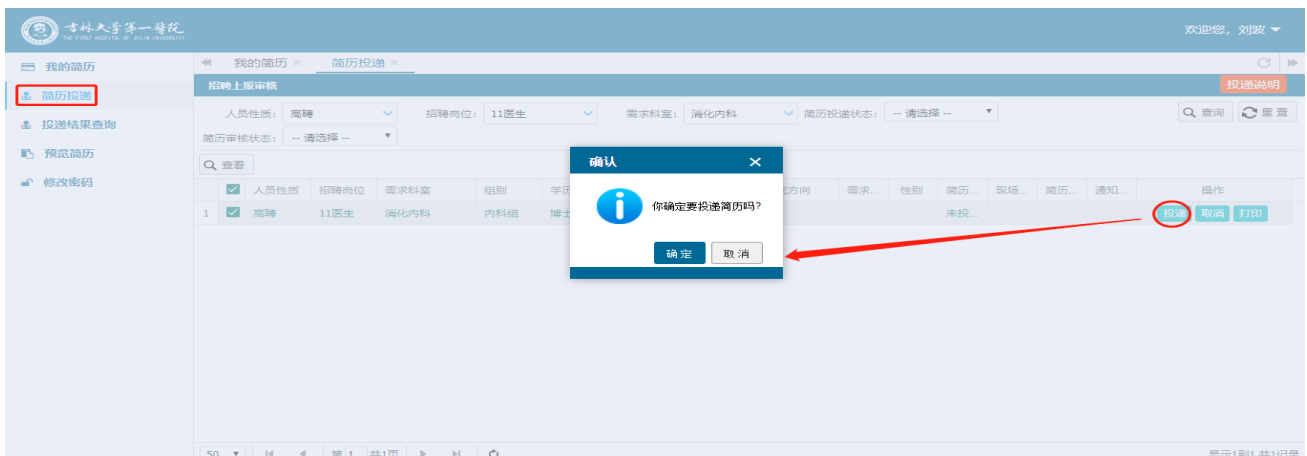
吉林大学第一医院
THE FIRST HOSPITAL OF JILIN UNIVERSITY

欢迎您，刘玻

我的简历
简历投递
投递结果查询
预览简历
修改密码

我的简历 ×
简历投递 ×

招聘上报审核
投递说明

人员性质: 高聘
招聘岗位: 11医生
需求科室: 消化内科
简历投递状态: -- 请选择 --
查询
重置
简历审核状态: -- 请选择 --

查看

| | | 人员性质 | 招聘岗位 | 需求科室 | 组别 | 学历 | 方向 | 需求... | 性别 | 简历... | 现场... | 简历... | 通知... | 操作 |
|---|---|---|---|---|---|---|---|---|---|---|---|---|---|---|
| 1 | ☑ | 高聘 | 11医生 | 消化内科 | 内科组 | 博士 | | | | 未投... | | | | 投递 取消 打印 |

确认
你确定要投递简历吗?
确定
取消

50
第 1 共1页
显示1到1,共1记录